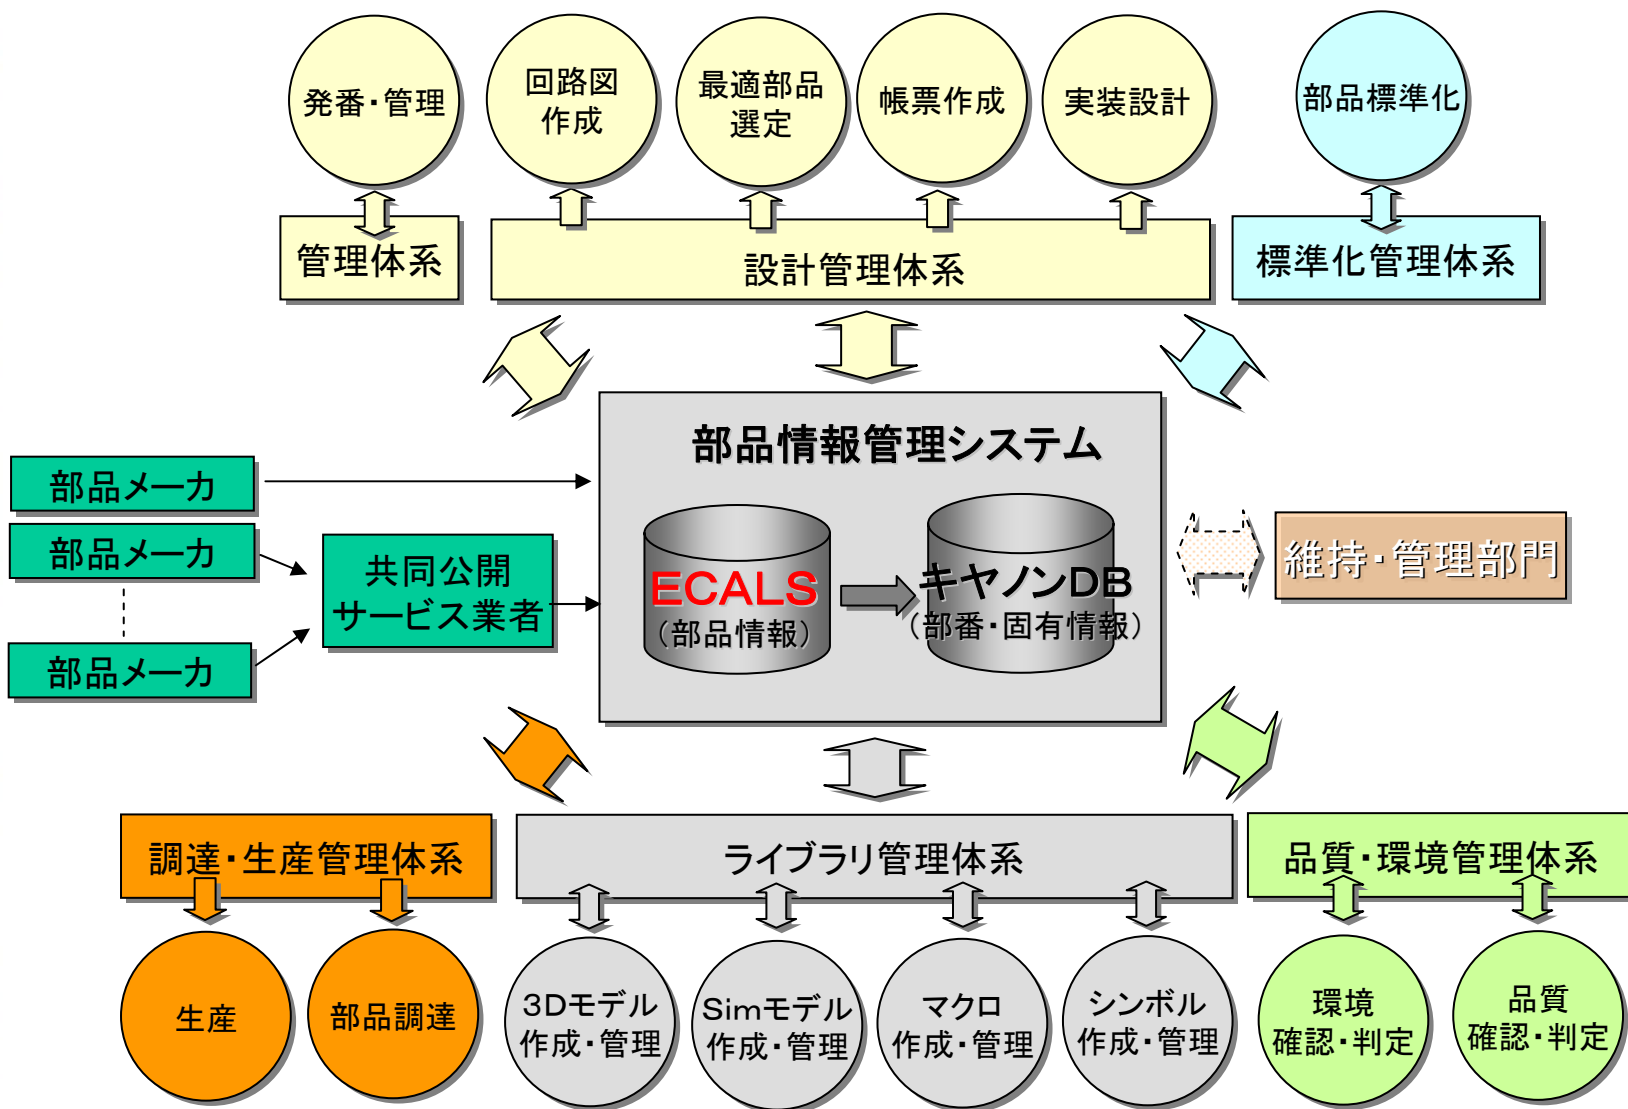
発番・管理

回路図作成

最適部品選定

帳票作成

実装設計

部品標準化

管理体系

設計管理体系

標準化管理体系

部品情報管理システム

部品メーカ

部品メーカ

部品メーカ

共同公開サービス業者

ECALS （部品情報）

キヤノンDB （部番・固有情報）

維持・管理部門

調達・生産管理体系

ライブラリ管理体系

品質・環境管理体系

生産

部品調達

3Dモデル作成・管理

Simモデル作成・管理

マクロ作成・管理

シンボル作成・管理

環境確認・判定

品質確認・判定